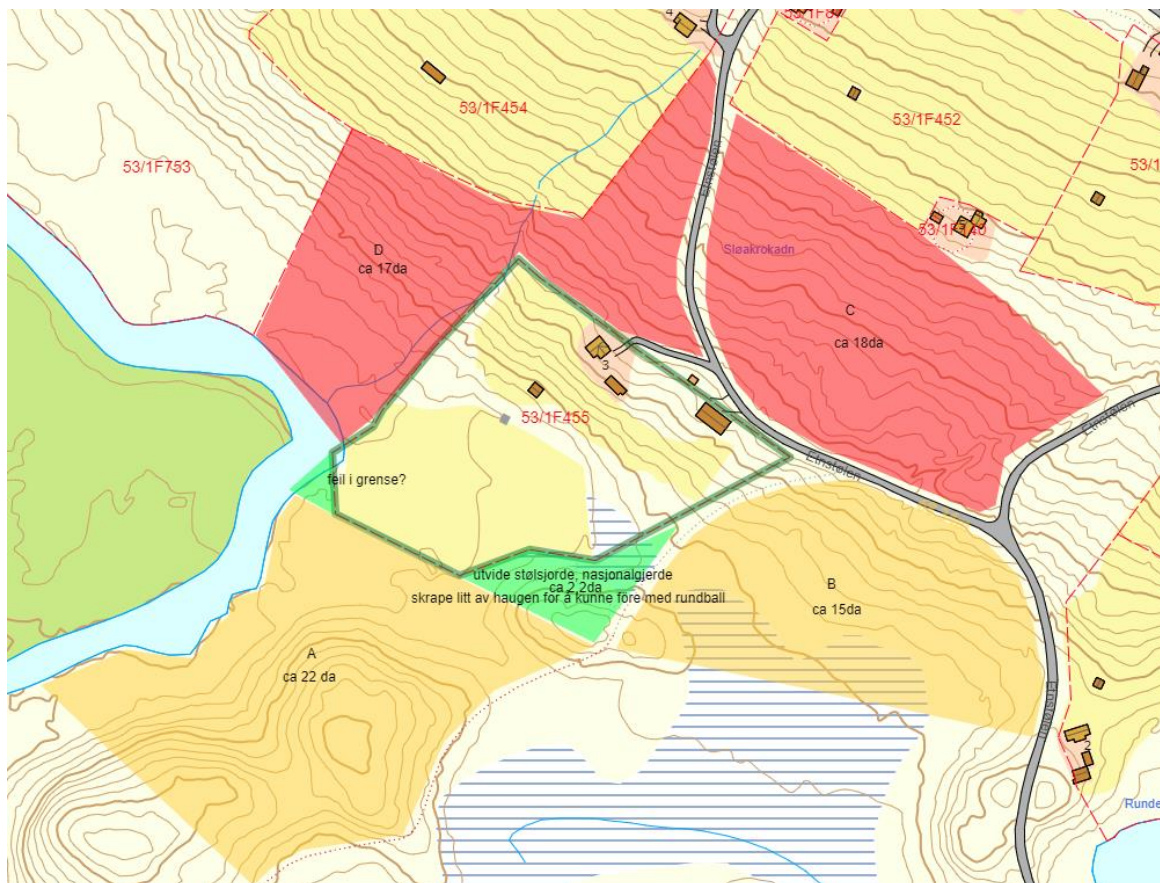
53/1F454

53/1F452

53/1F753

53/1

D
ca 17da

Sløakrokadn

53/1F4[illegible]

C
ca 18da

3

53/1F455

feil i grense?

utvide stølsjorde, nasjonalgjerde
ca 2,2da
skrape litt av haugen for å kunne fore med rundball

B
ca 15da

A
ca 22 da

Rundе